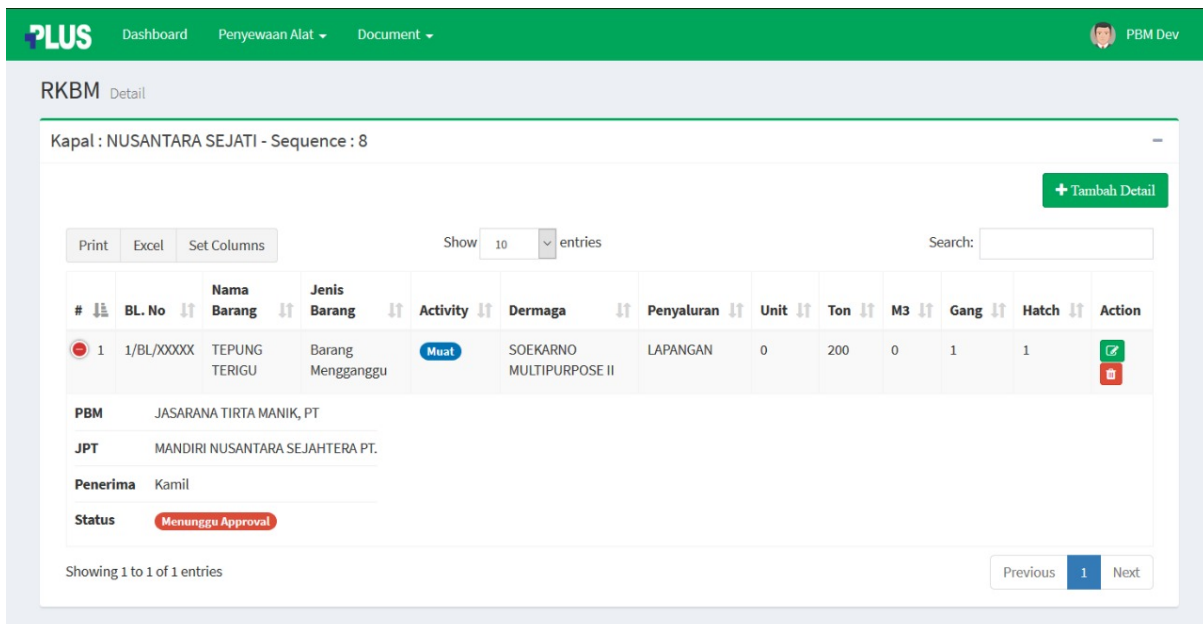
PLUS Dashboard Penyewaan Alat ▾ Document ▾ PBM Dev

RKBM Detail

Kapal : NUSANTARA SEJATI - Sequence : 8

+ Tambah Detail

Print Excel Set Columns

Show 10 entries

Search:

| # | BL. No | Nama Barang | Jenis Barang | Activity | Dermaga | Penyaluran | Unit | Ton | M3 | Gang | Hatch | Action |
|---|---|---|---|---|---|---|---|---|---|---|---|---|
| 1 | 1/BL/XXXXX | TEPUNG TERIGU | Barang Mengganggu | Muat | SOEKARNO MULTIPURPOSE II | LAPANGAN | 0 | 200 | 0 | 1 | 1 | |

| | |
|---|---|
| PBM | JASARANA TIRTA MANIK, PT |
| JPT | MANDIRI NUSANTARA SEJAHTERA PT. |
| Penerima | Kamil |
| Status | Menunggu Approval |

Showing 1 to 1 of 1 entries

Previous 1 Next